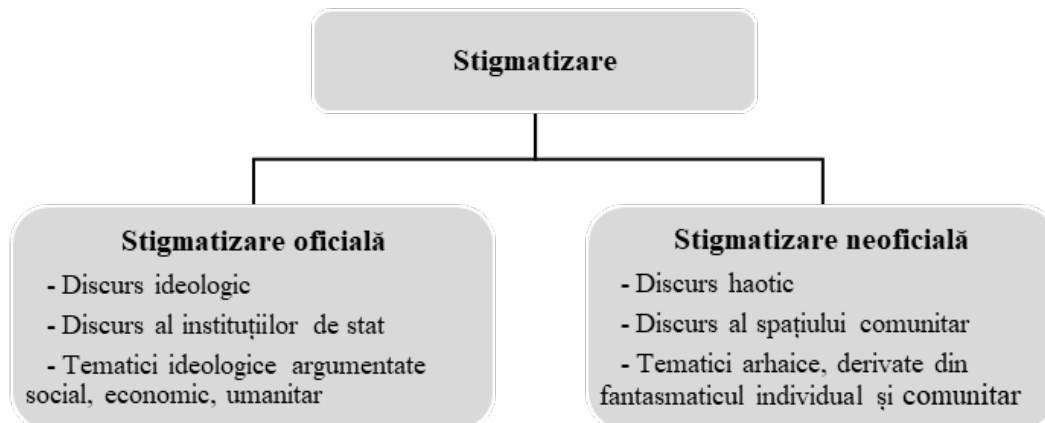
Stigmatizare

Stigmatizare oficială
- Discurs ideologic
- Discurs al instituțiilor de stat
- Tematici ideologice argumentate social, economic, umanitar

Stigmatizare neoficială
- Discurs haotic
- Discurs al spațiului comunitar
- Tematici arhaice, derivate din fantasmaticul individual și comunitar